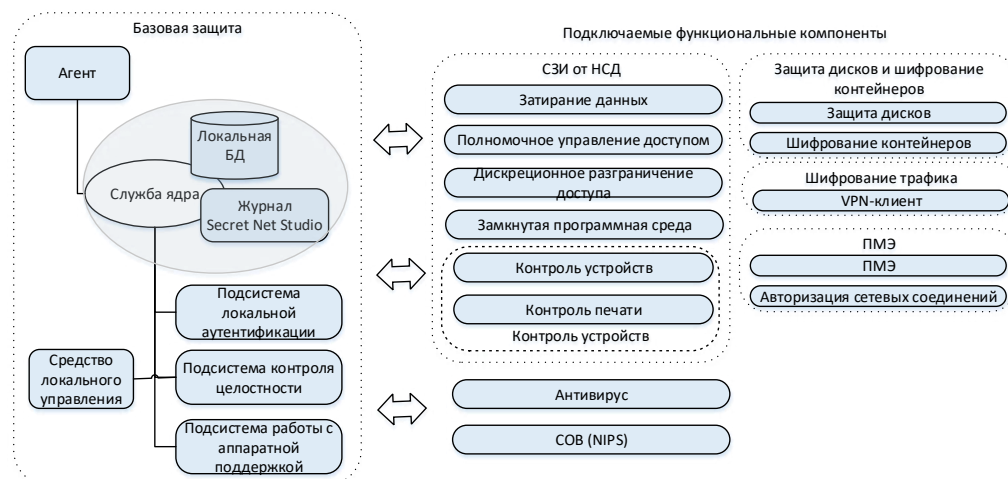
Базовая защита

Агент

Локальная БД

Служба ядра

Журнал Secret Net Studio

Подсистема локальной аутентификации

Средство локального управления

Подсистема контроля целостности

Подсистема работы с аппаратной поддержкой

Подключаемые функциональные компоненты

СЗИ от НСД

Затирание данных

Полномочное управление доступом

Дискреционное разграничение доступа

Замкнутая программная среда

Контроль устройств

Контроль печати

Контроль устройств

Антивирус

СОВ (NIPS)

Защита дисков и шифрование контейнеров

Защита дисков

Шифрование контейнеров

Шифрование трафика

VPN-клиент

ПМЭ

ПМЭ

Авторизация сетевых соединений